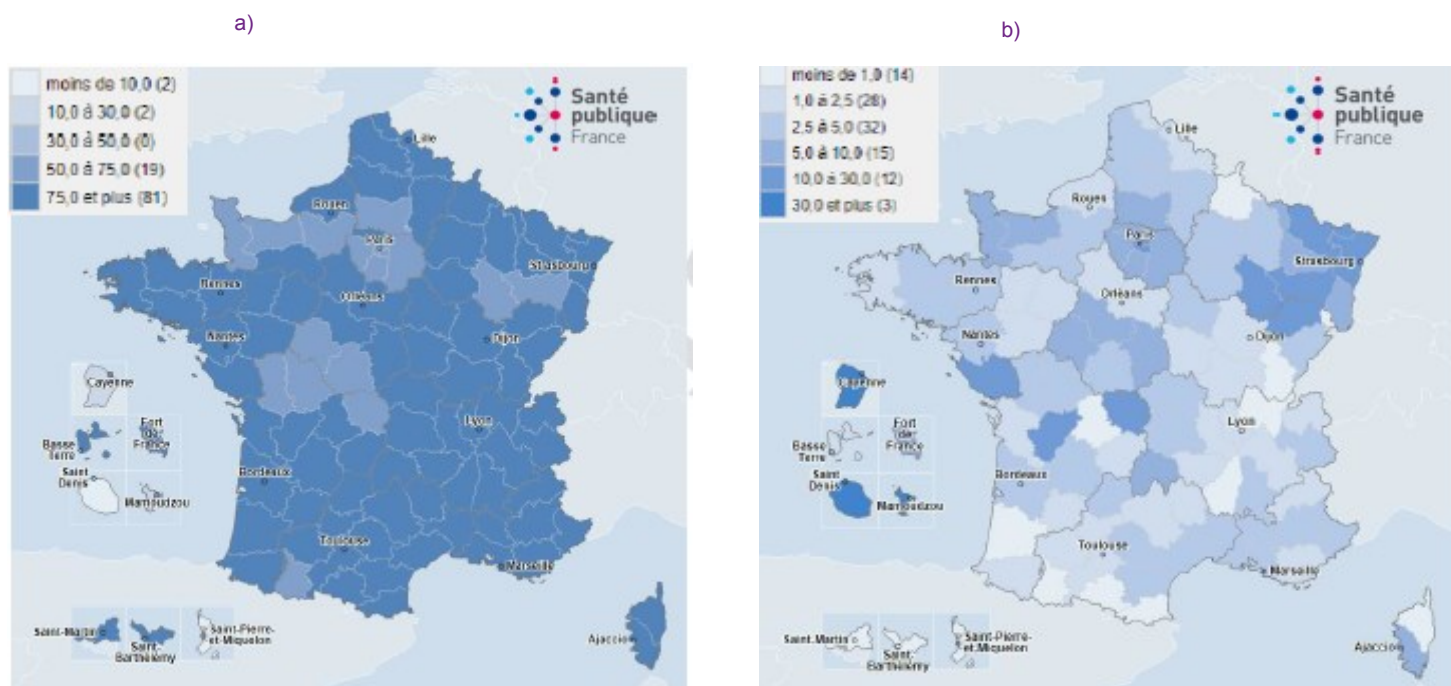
a)

moins de 10,0 (2)
10,0 à 30,0 (2)
30,0 à 50,0 (0)
50,0 à 75,0 (19)
75,0 et plus (81)

Santé publique France

Lille
Rouen
Paris
Strasbourg
Rennes
Orléans
Nantes
Dijon
Cayenne
Fort de France
Basse Terre
Saint Denis
Lyon
Mamoudzou
Bordeaux
Toulouse
Marseille
Saint-Martin
Saint-Barthélemy
Saint-Pierre-et-Miquelon
Ajaccio

b)

moins de 1,0 (14)
1,0 à 2,5 (28)
2,5 à 5,0 (32)
5,0 à 10,0 (15)
10,0 à 30,0 (12)
30,0 et plus (3)

Santé publique France

Lille
Rouen
Paris
Strasbourg
Rennes
Orléans
Nantes
Dijon
Cayenne
Fort de France
Basse Terre
Saint Denis
Lyon
Mamoudzou
Bordeaux
Toulouse
Marseille
Saint-Martin
Saint Barthélemy
Saint-Pierre-et-Miquelon
Ajaccio